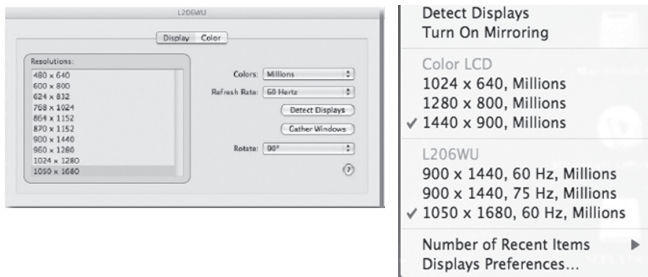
L206WU

Display Color

Resolutions:
480 × 640
600 × 800
624 × 832
768 × 1024
864 × 1152
870 × 1152
900 × 1440
960 × 1280
1024 × 1280
1050 × 1680

Colors: Millions
Refresh Rate: 60 Hertz
Detect Displays
Gather Windows
Rotate: 90°

Detect Displays
Turn On Mirroring
Color LCD
1024 x 640, Millions
1280 x 800, Millions
✓ 1440 x 900, Millions
L206WU
900 x 1440, 60 Hz, Millions
900 x 1440, 75 Hz, Millions
✓ 1050 x 1680, 60 Hz, Millions
Number of Recent Items
Displays Preferences...